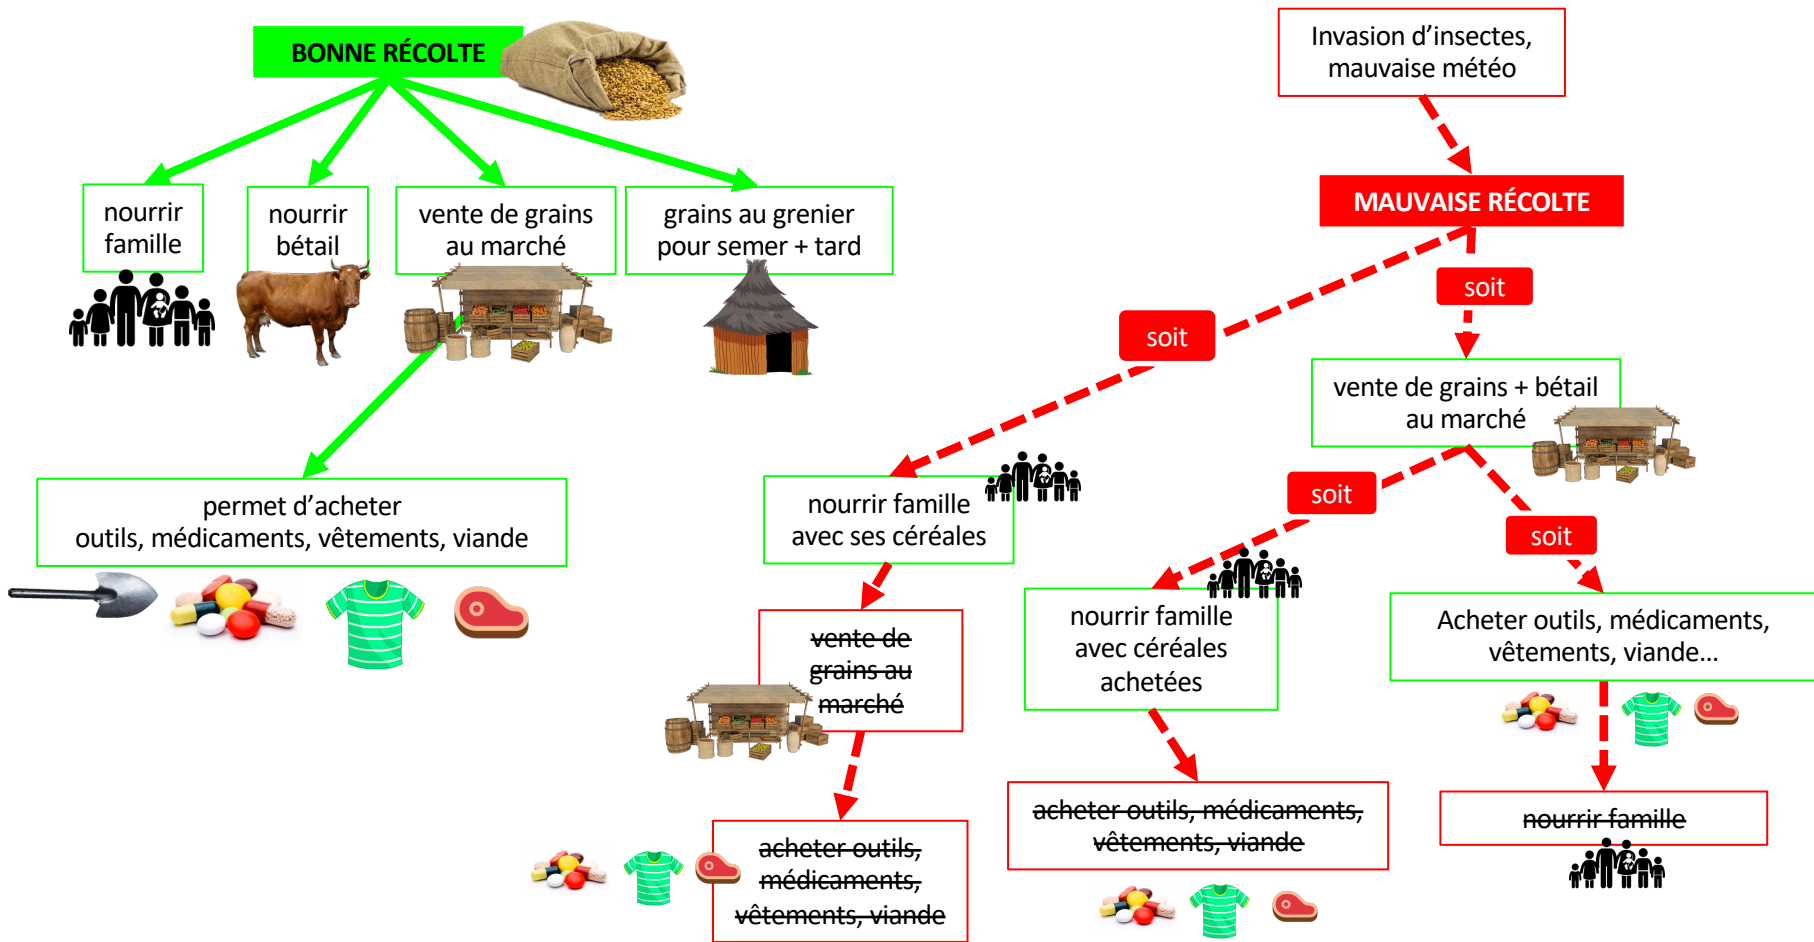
BONNE RÉCOLTE

nourrir famille

nourrir bétail

vente de grains au marché

grains au grenier pour semer + tard

permet d'acheter outils, médicaments, vêtements, viande

Invasion d'insectes, mauvaise météo

MAUVAISE RÉCOLTE

soit

soit

vente de grains + bétail au marché

nourrir famille avec ses céréales

soit

soit

~~vente de grains au marché~~

nourrir famille avec céréales achetées

Acheter outils, médicaments, vêtements, viande...

~~acheter outils, médicaments, vêtements, viande~~

~~acheter outils, médicaments, vêtements, viande~~

~~nourrir famille~~